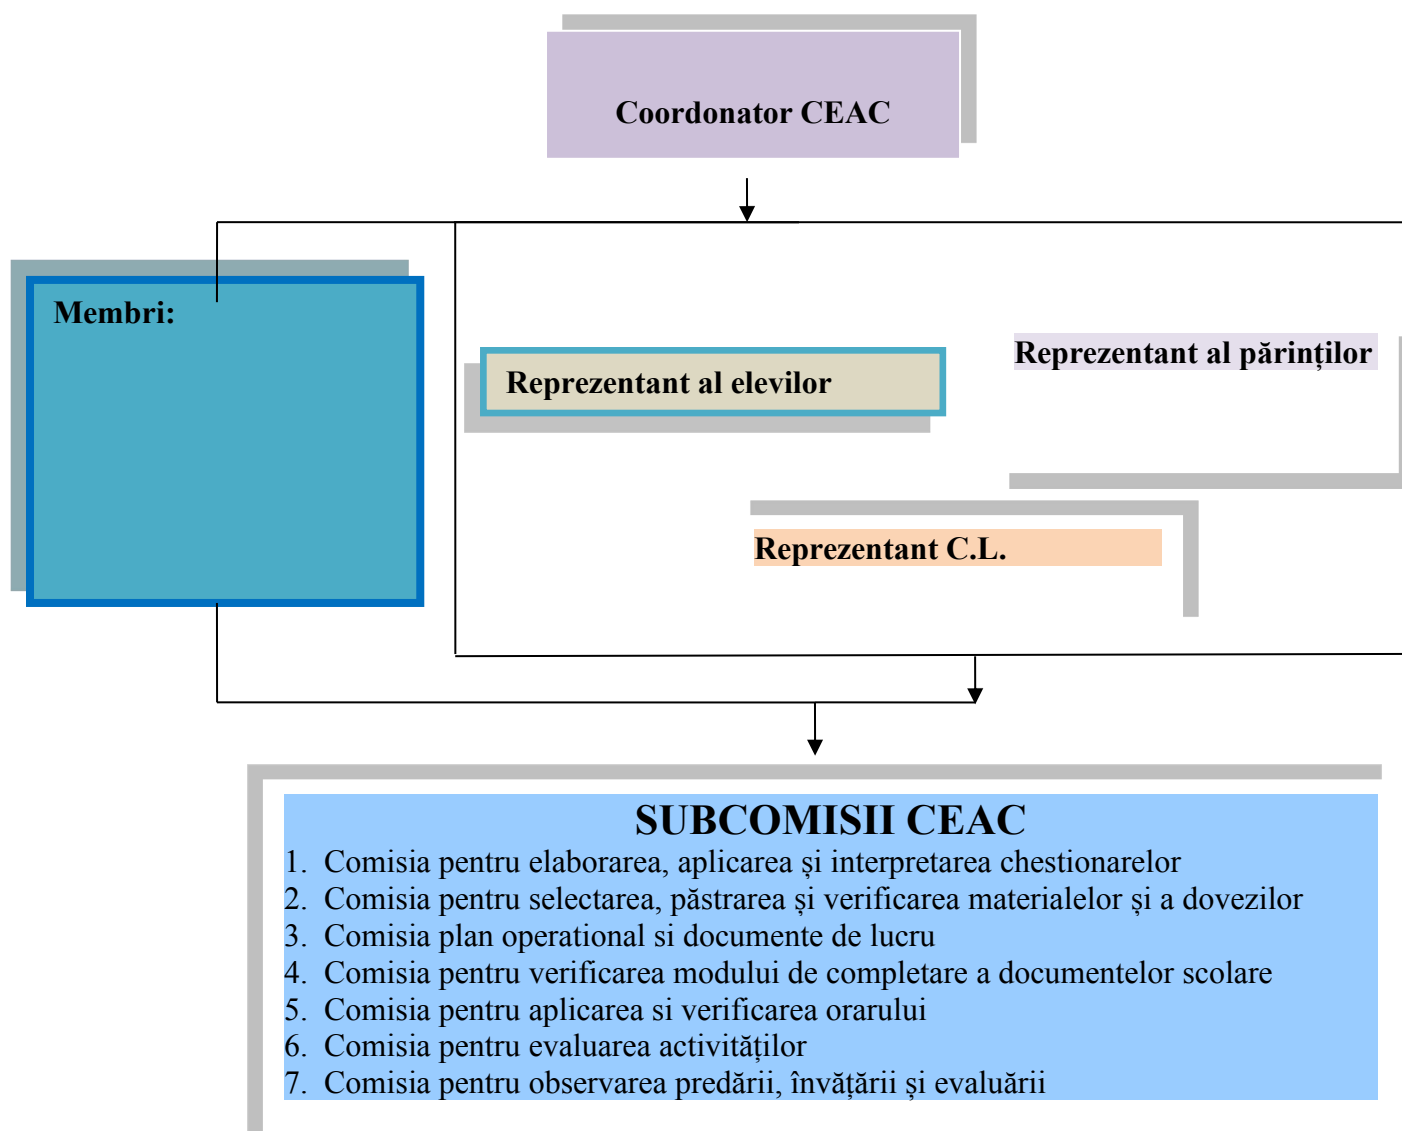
Coordonator CEAC

Membri:

Reprezentant al elevilor

Reprezentant al părinților

Reprezentant C.L.

SUBCOMISII CEAC

1. Comisia pentru elaborarea, aplicarea și interpretarea chestionarelor
2. Comisia pentru selectarea, păstrarea și verificarea materialelor și a dovezilor
3. Comisia plan operational si documente de lucru
4. Comisia pentru verificarea modului de completare a documentelor scolare
5. Comisia pentru aplicarea si verificarea orarului
6. Comisia pentru evaluarea activităților
7. Comisia pentru observarea predării, învățării și evaluării